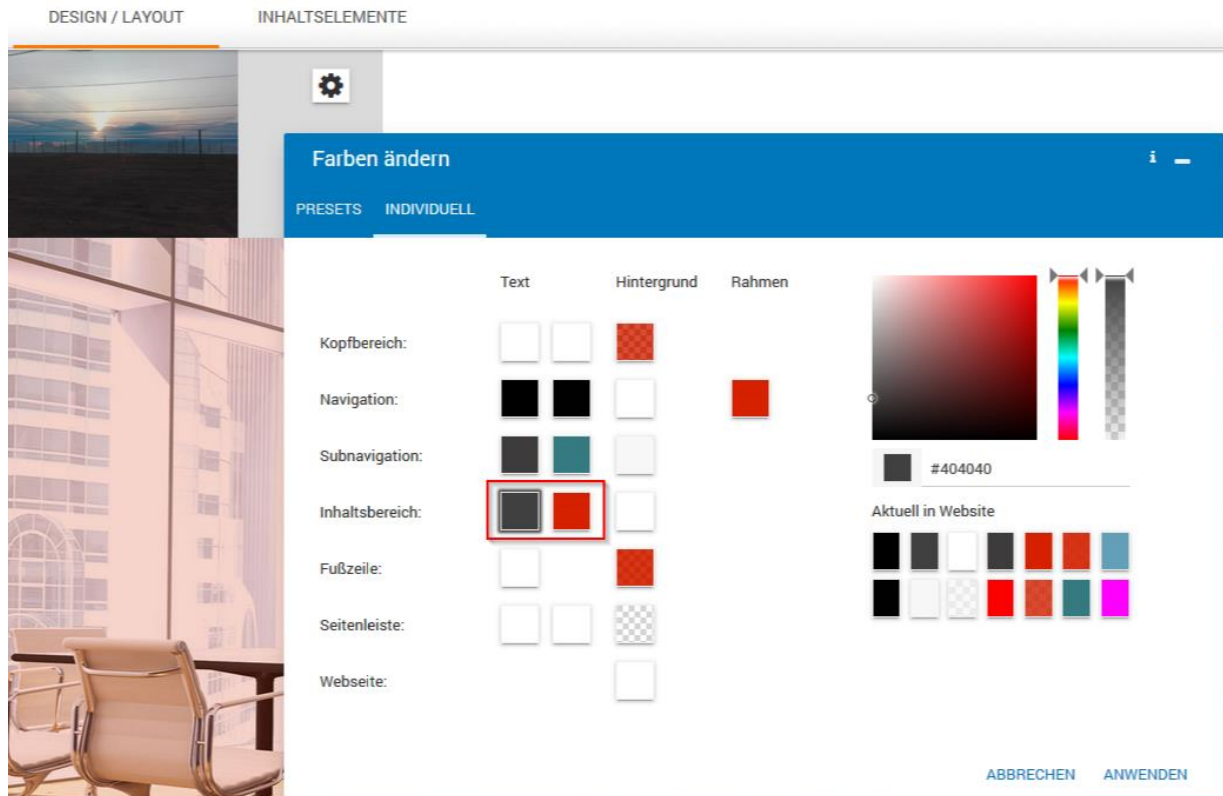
DESIGN / LAYOUT INHALTSELEMENTE

Farben ändern

i

PRESETS INDIVIDUELL

| | Text | Hintergrund | Rahmen |
|---|---|---|---|
| Kopfbereich: | | | |
| Navigation: | | | |
| Subnavigation: | | | |
| Inhaltsbereich: | | | |
| Fußzeile: | | | |
| Seitenleiste: | | | |
| Webseite: | | | |

#404040

Aktuell in Website

ABBRECHEN ANWENDEN